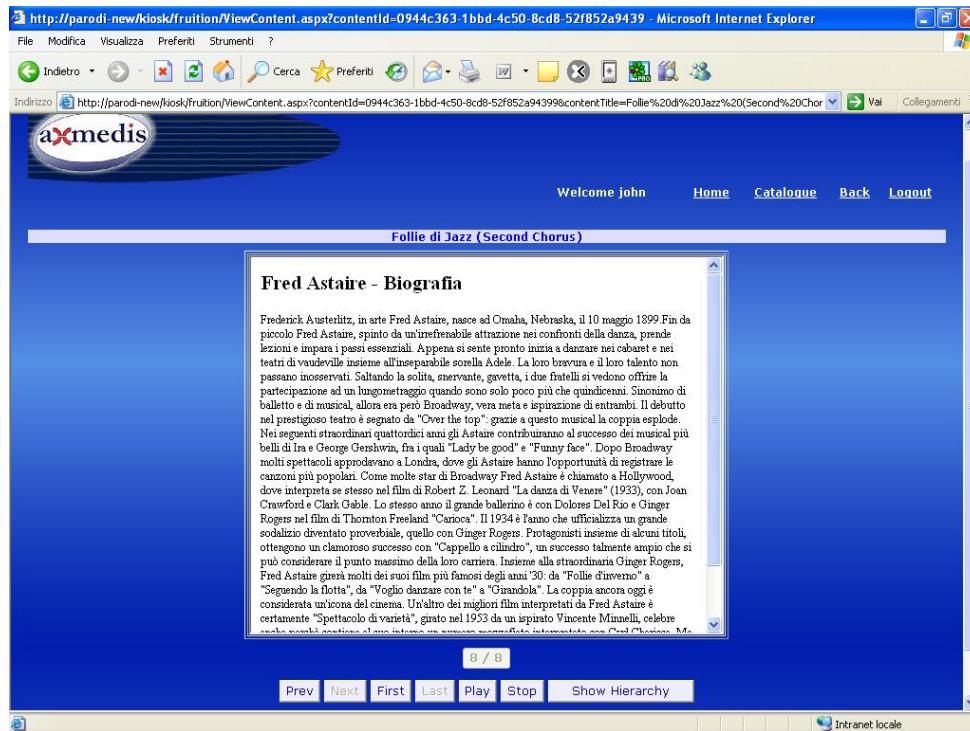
http://parodi-new/kiosk/fruition/ViewContent.aspx?contentId=0944c363-1bbd-4c50-8cd8-52f852a9439 - Microsoft Internet Explorer

File Modifica Visualizza Preferiti Strumenti ?

Indietro Cerca Preferiti

Indirizzo http://parodi-new/kiosk/fruition/ViewContent.aspx?contentId=0944c363-1bbd-4c50-8cd8-52f852a94399&contentTitle=Follie%20di%20Jazz%20(Second%20Chor Vai Collegamenti

axmedis

Welcome john Home Catalogue Back Logout

Follie di Jazz (Second Chorus)

Fred Astaire - Biografia

Frederick Austerlitz, in arte Fred Astaire, nasce ad Omaha, Nebraska, il 10 maggio 1899.Fin da piccolo Fred Astaire, spinto da un'irrefrenabile attrazione nei confronti della danza, prende lezioni e impara i passi essenziali. Appena si sente pronto inizia a danzare nei cabaret e nei teatri di vaudeville insieme all'inseparabile sorella Adele. La loro bravura e il loro talento non passano inosservati. Saltando la solita, snervante, gavetta, i due fratelli si vedono offrire la partecipazione ad un lungometraggio quando sono solo poco più che quindicenni. Sinonimo di balletto e di musical, allora era però Broadway, vera meta e ispirazione di entrambi. Il debutto nel prestigioso teatro è segnato da "Over the top": grazie a questo musical la coppia esplode. Nei seguenti straordinari quattordici anni gli Astaire contribuiranno al successo dei musical più belli di Ira e George Gershwin, fra i quali "Lady be good" e "Funny face". Dopo Broadway molti spettacoli approdavano a Londra, dove gli Astaire hanno l'opportunità di registrare le canzoni più popolari. Come molte star di Broadway Fred Astaire è chiamato a Hollywood, dove interpreta se stesso nel film di Robert Z. Leonard "La danza di Venere" (1933), con Joan Crawford e Clark Gable. Lo stesso anno il grande ballerino è con Dolores Del Rio e Ginger Rogers nel film di Thornton Freeland "Carioca". Il 1934 è l'anno che ufficializza un grande sodalizio diventato proverbiale, quello con Ginger Rogers. Protagonisti insieme di alcuni titoli, ottengono un clamoroso successo con "Cappello a cilindro", un successo talmente ampio che si può considerare il punto massimo della loro carriera. Insieme alla straordinaria Ginger Rogers, Fred Astaire girerà molti dei suoi film più famosi degli anni '30: da "Follie d'inverno" a "Seguendo la flotta", da "Voglio danzare con te" a "Girandola". La coppia ancora oggi è considerata un'icona del cinema. Un'altro dei migliori film interpretati da Fred Astaire è certamente "Spettacolo di varietà", girato nel 1953 da un ispirato Vincente Minnelli, celebre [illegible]

8 / 8

Prev Next First Last Play Stop Show Hierarchy

Intranet locale